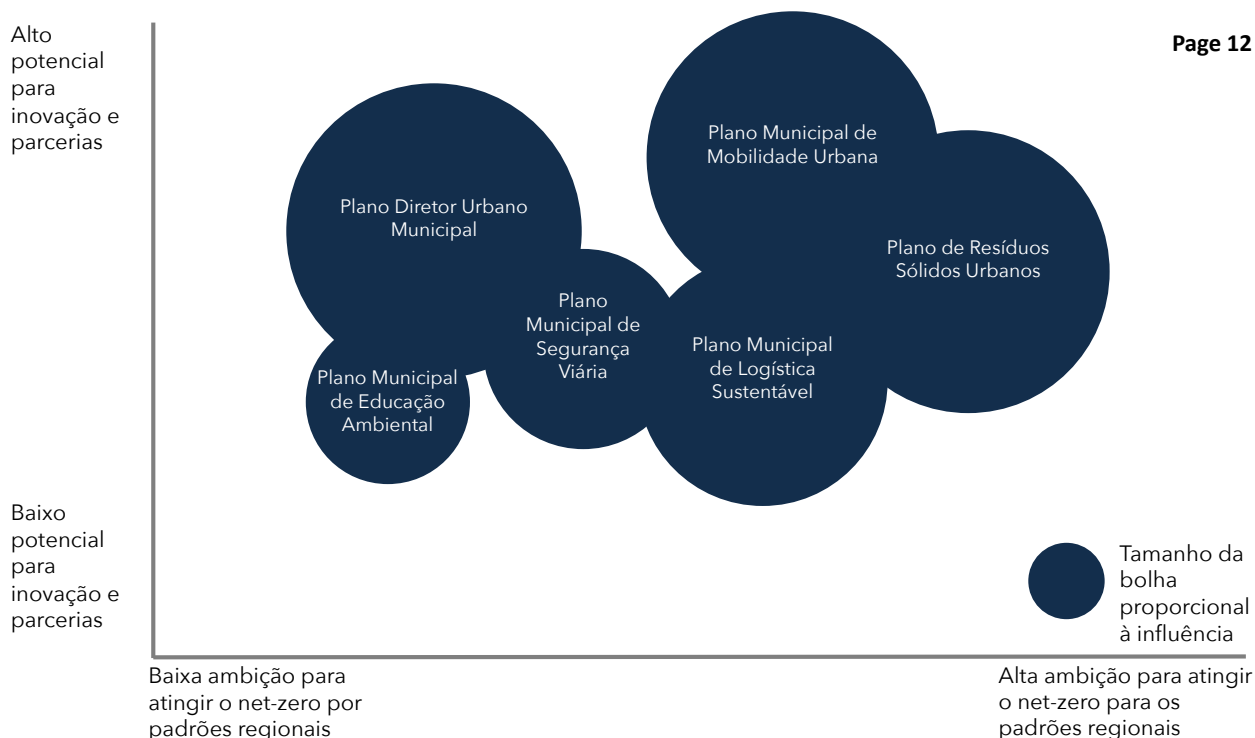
Alto potencial para inovação e parcerias

Page 12

Plano Municipal de Mobilidade Urbana

Plano Diretor Urbano Municipal

Plano de Resíduos Sólidos Urbanos

Plano Municipal de Segurança Viária

Plano Municipal de Logística Sustentável

Plano Municipal de Educação Ambiental

Baixo potencial para inovação e parcerias

Tamanho da bolha proporcional à influência

Baixa ambição para atingir o net-zero por padrões regionais

Alta ambição para atingir o net-zero para os padrões regionais